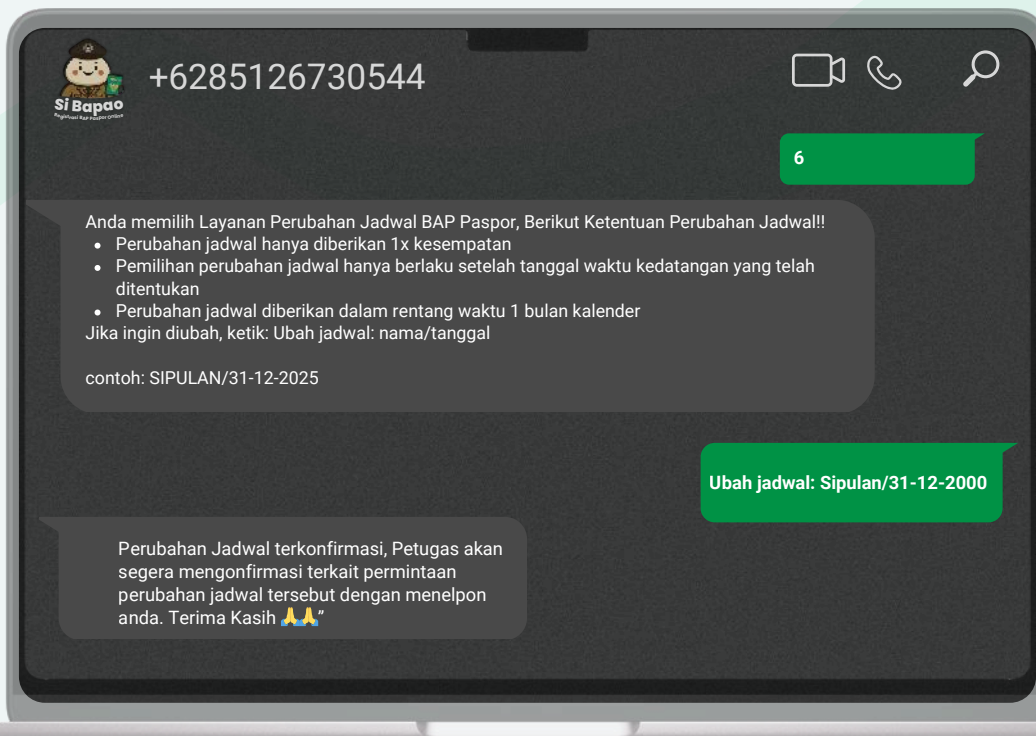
Si Bapao
Registrasi BAP Paspor Online

+6285126730544

6

Anda memilih Layanan Perubahan Jadwal BAP Paspor, Berikut Ketentuan Perubahan Jadwal!!
- Perubahan jadwal hanya diberikan 1x kesempatan
- Pemilihan perubahan jadwal hanya berlaku setelah tanggal waktu kedatangan yang telah ditentukan
- Perubahan jadwal diberikan dalam rentang waktu 1 bulan kalender

Jika ingin diubah, ketik: Ubah jadwal: nama/tanggal

contoh: SIPULAN/31-12-2025

Ubah jadwal: Sipulan/31-12-2000

Perubahan Jadwal terkonfirmasi, Petugas akan segera mengonfirmasi terkait permintaan perubahan jadwal tersebut dengan menelpon anda. Terima Kasih 🙏🙏"